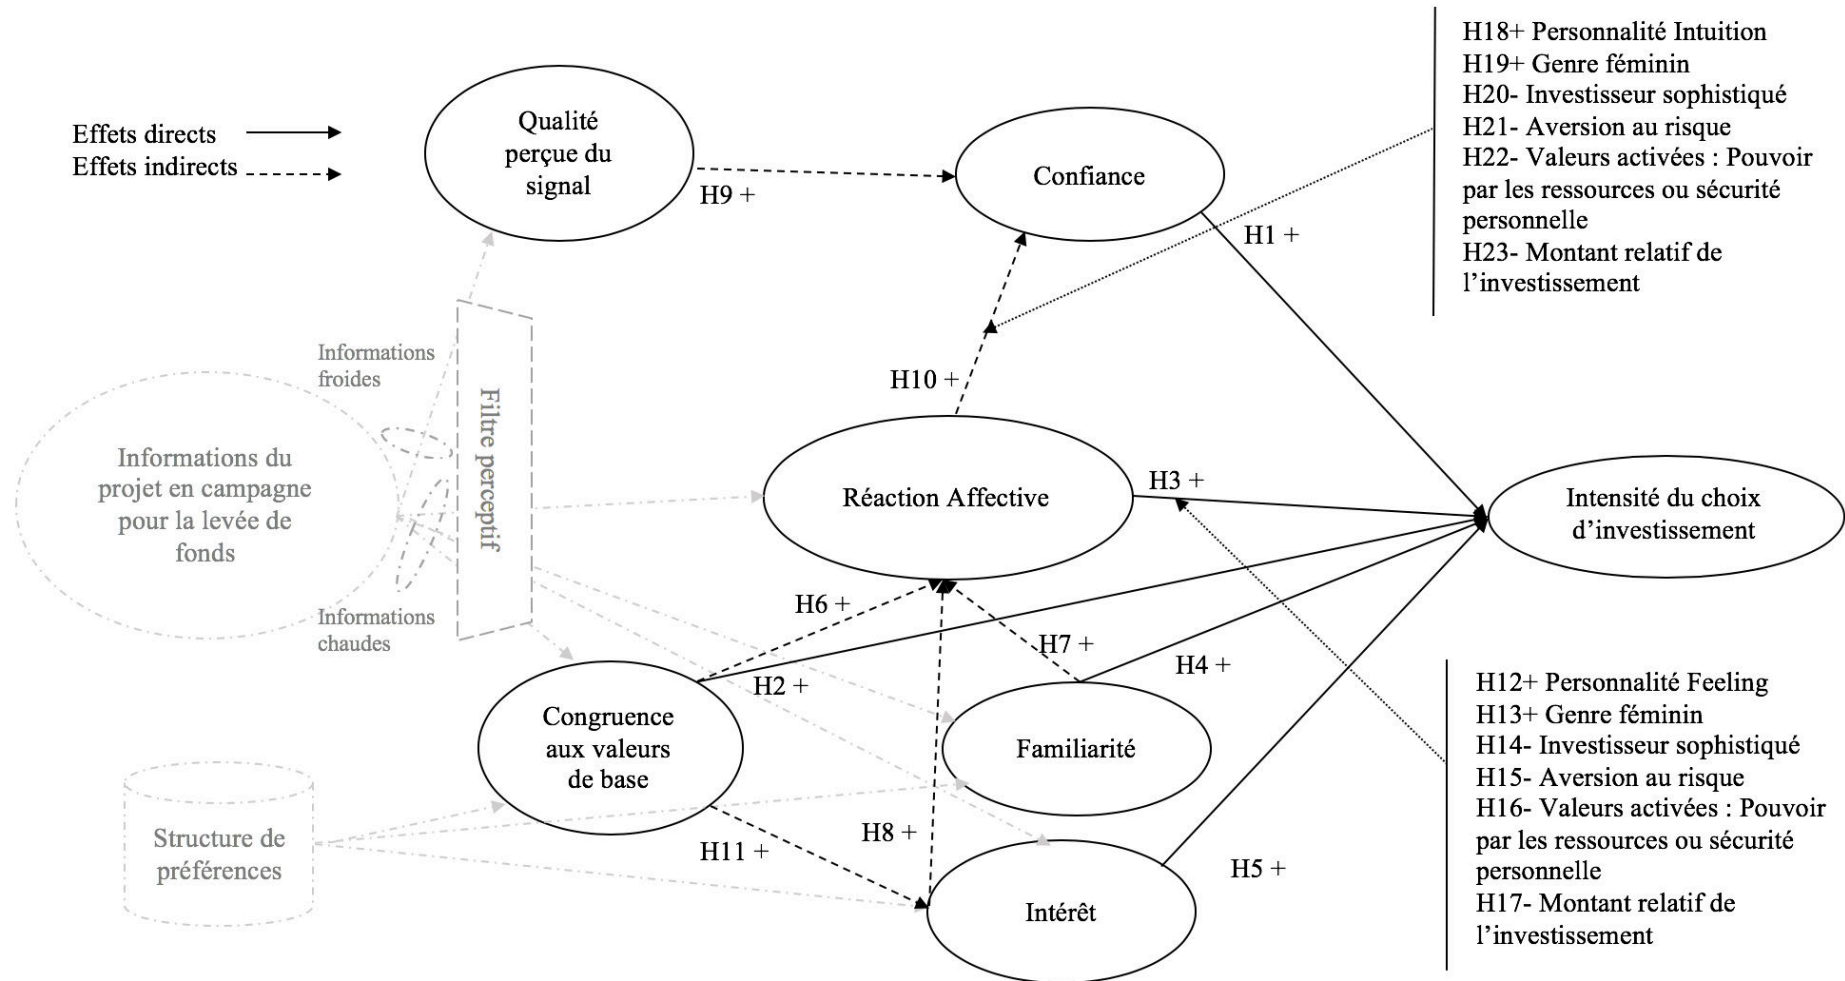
Effets directs
Effets indirects

Qualité perçue du signal

H9 +

Confiance

H1 +

H18+ Personnalité Intuition
H19+ Genre féminin
H20- Investisseur sophistiqué
H21- Aversion au risque
H22- Valeurs activées : Pouvoir par les ressources ou sécurité personnelle
H23- Montant relatif de l'investissement

Informations froides

Filtre perceptif

H10 +

Informations du projet en campagne pour la levée de fonds

Réaction Affective

H3 +

Intensité du choix d'investissement

Informations chaudes

H6 +

H7 +

H4 +

H2 +

Congruence aux valeurs de base

Familiarité

H12+ Personnalité Feeling
H13+ Genre féminin
H14- Investisseur sophistiqué
H15- Aversion au risque
H16- Valeurs activées : Pouvoir par les ressources ou sécurité personnelle
H17- Montant relatif de l'investissement

Structure de préférences

H8 +

H11 +

H5 +

Intérêt